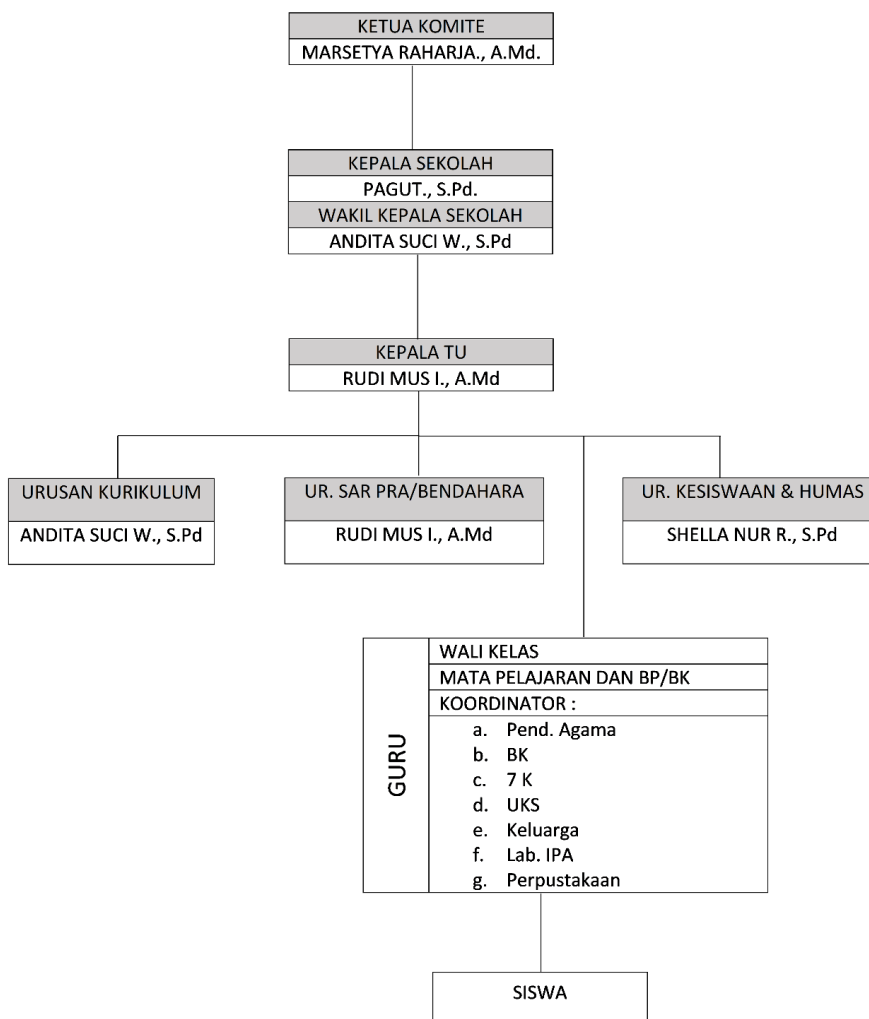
KETUA KOMITE
MARSETYA RAHARJA., A.Md.

KEPALA SEKOLAH
PAGUT., S.Pd.
WAKIL KEPALA SEKOLAH
ANDITA SUCI W., S.Pd

KEPALA TU
RUDI MUS I., A.Md

URUSAN KURIKULUM
ANDITA SUCI W., S.Pd

UR. SAR PRA/BENDAHARA
RUDI MUS I., A.Md

UR. KESISWAAN & HUMAS
SHELLA NUR R., S.Pd

GURU
WALI KELAS
MATA PELAJARAN DAN BP/BK
KOORDINATOR :
a. Pend. Agama
b. BK
c. 7 K
d. UKS
e. Keluarga
f. Lab. IPA
g. Perpustakaan

SISWA